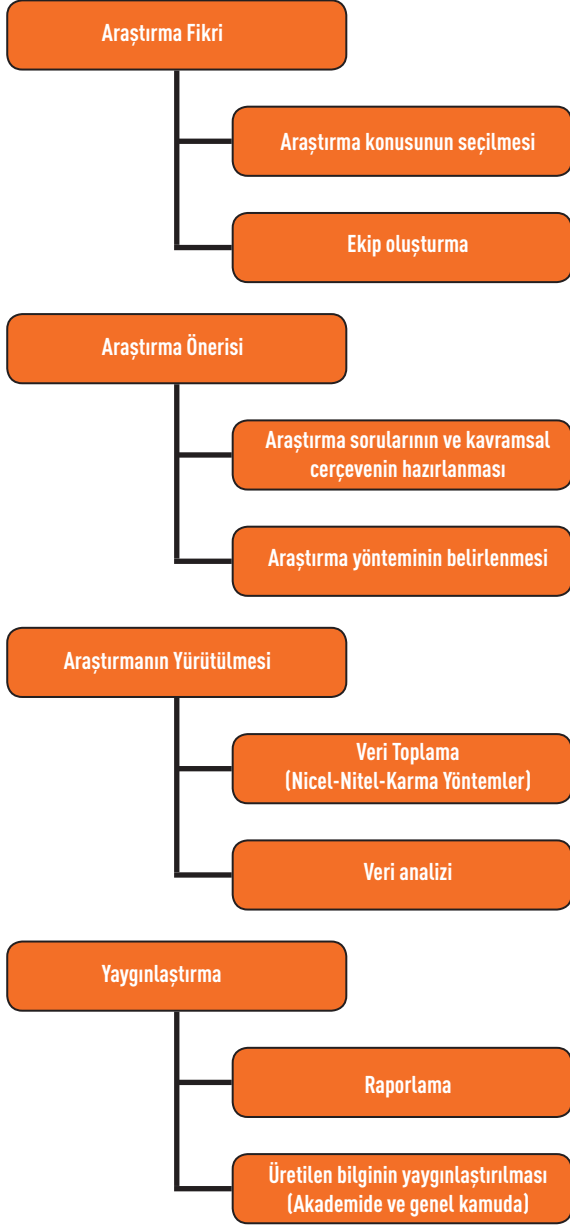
Araştırma Fikri

Araştırma konusunun seçilmesi

Ekip oluşturma

Araştırma Önerisi

Araştırma sorularının ve kavramsal çerçevenin hazırlanması

Araştırma yönteminin belirlenmesi

Araştırmanın Yürütülmesi

Veri Toplama (Nicel-Nitel-Karma Yöntemler)

Veri analizi

Yaygınlaştırma

Raporlama

Üretilen bilginin yaygınlaştırılması (Akademide ve genel kamuda)